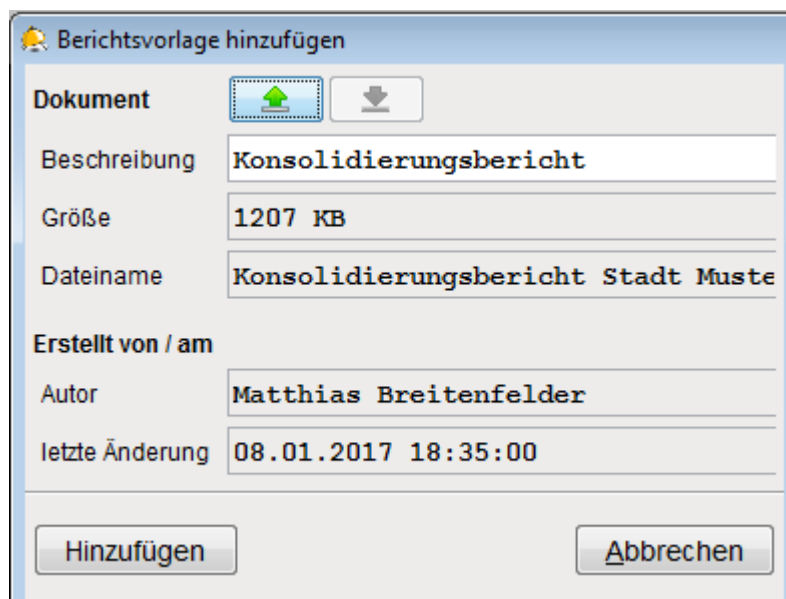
Berichtsvorlage hinzufügen

Dokument

Beschreibung Konsolidierungsbericht

Größe 1207 KB

Dateiname Konsolidierungsbericht Stadt Muste

Erstellt von / am

Autor Matthias Breitenfelder

letzte Änderung 08.01.2017 18:35:00

Hinzufügen

Abbrechen